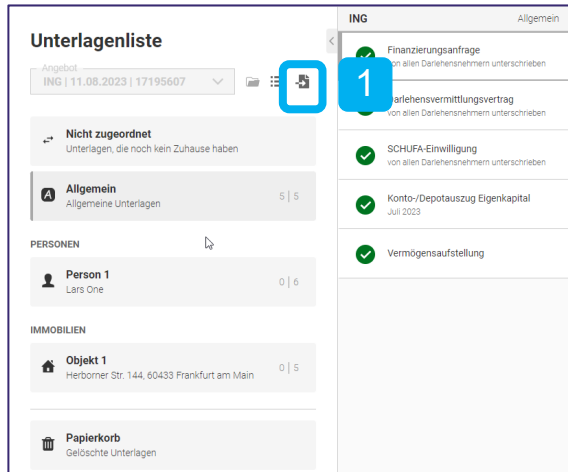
Unterlagenliste

Angebot
ING | 11.08.2023 | 17195607

1

Nicht zugeordnet
Unterlagen, die noch kein Zuhause haben

Allgemein
Allgemeine Unterlagen
5 | 5

PERSONEN

Person 1
Lars One
0 | 6

IMMOBILIEN

Objekt 1
Herborner Str. 144, 60433 Frankfurt am Main
0 | 5

Papierkorb
Gelöschte Unterlagen

ING
Allgemein

Finanzierungsanfrage
von allen Darlehensnehmern unterschreiben

Darlehensvermittlungsvertrag
von allen Darlehensnehmern unterschreiben

SCHUFA-Einwilligung
von allen Darlehensnehmern unterschreiben

Konto-/Depotauszug Eigenkapital
Juli 2023

Vermögensaufstellung